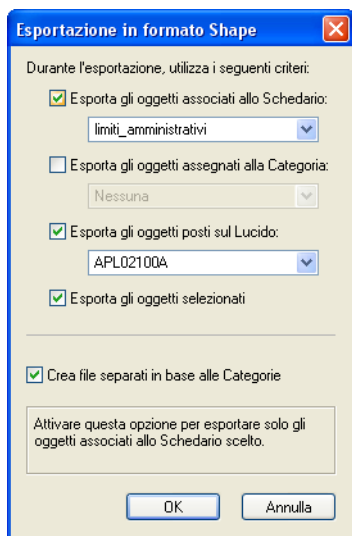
Esportazione in formato Shape

Durante l'esportazione, utilizza i seguenti criteri:

Esporta gli oggetti associati allo Schedario:

limiti_amministrativi

Esporta gli oggetti assegnati alla Categoria:

Nessuna

Esporta gli oggetti posti sul Lucido:

APL02100A

Esporta gli oggetti selezionati

Crea file separati in base alle Categorie

Attivare questa opzione per esportare solo gli oggetti associati allo Schedario scelto.

OK

Annulla